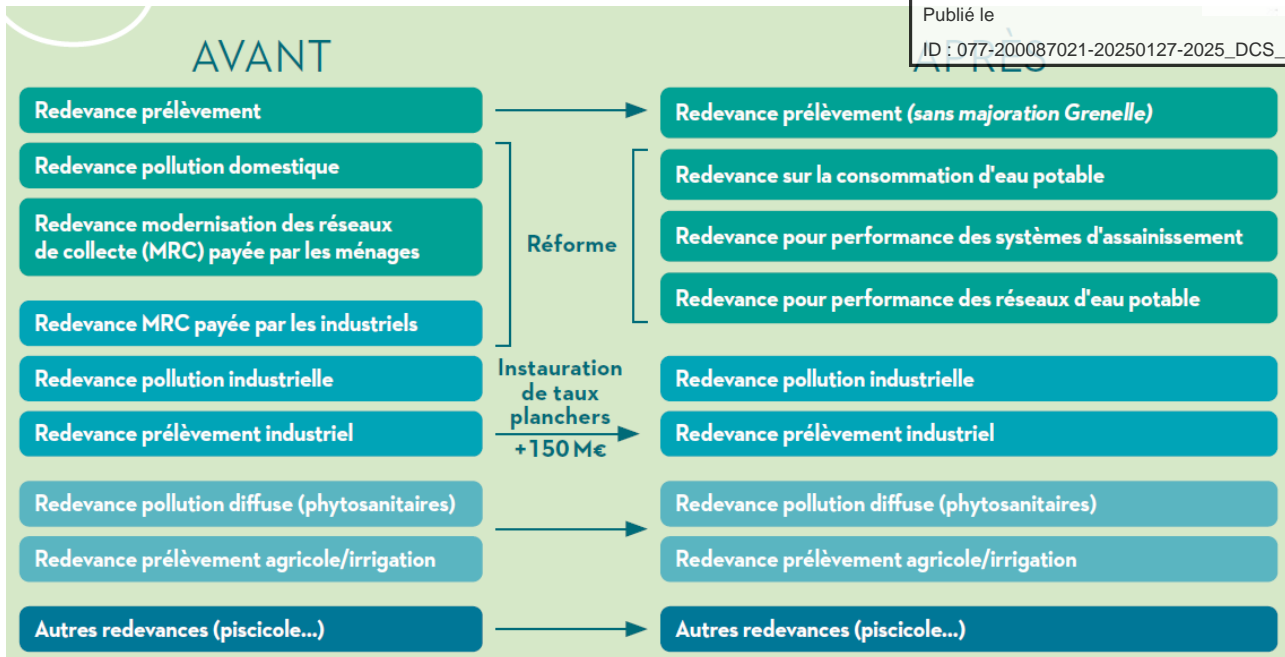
Publié le

ID : 077-200087021-20250127-2025_DCS_

AVANT

APRÈS

Redevance prélèvement

Redevance prélèvement *(sans majoration Grenelle)*

Redevance pollution domestique

Redevance modernisation des réseaux de collecte (MRC) payée par les ménages

Redevance MRC payée par les industriels

Réforme

Redevance sur la consommation d'eau potable

Redevance pour performance des systèmes d'assainissement

Redevance pour performance des réseaux d'eau potable

Redevance pollution industrielle

Redevance prélèvement industriel

Instauration de taux planchers

+150 M€

Redevance pollution industrielle

Redevance prélèvement industriel

Redevance pollution diffuse (phytosanitaires)

Redevance prélèvement agricole/irrigation

Redevance pollution diffuse (phytosanitaires)

Redevance prélèvement agricole/irrigation

Autres redevances (piscicole...)

Autres redevances (piscicole...)